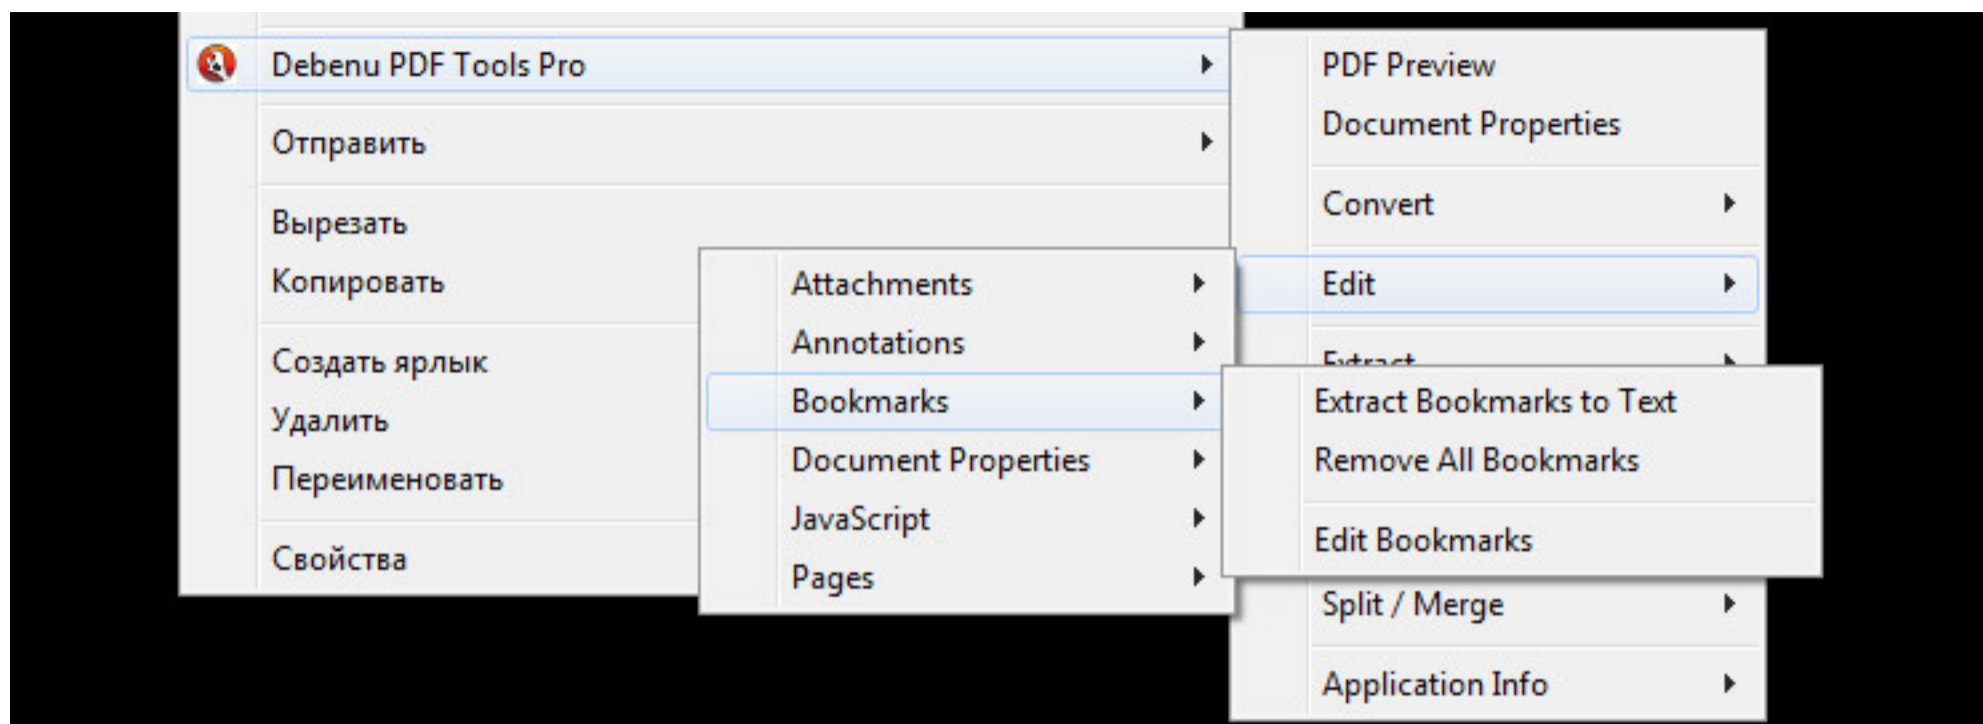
Debenu PDF Tools Pro
Отправить
Вырезать
Копировать
Создать ярлык
Удалить
Переименовать
Свойства

Attachments
Annotations
Bookmarks
Document Properties
JavaScript
Pages

PDF Preview
Document Properties
Convert
Edit
Extract
Split / Merge
Application Info

Extract Bookmarks to Text
Remove All Bookmarks
Edit Bookmarks